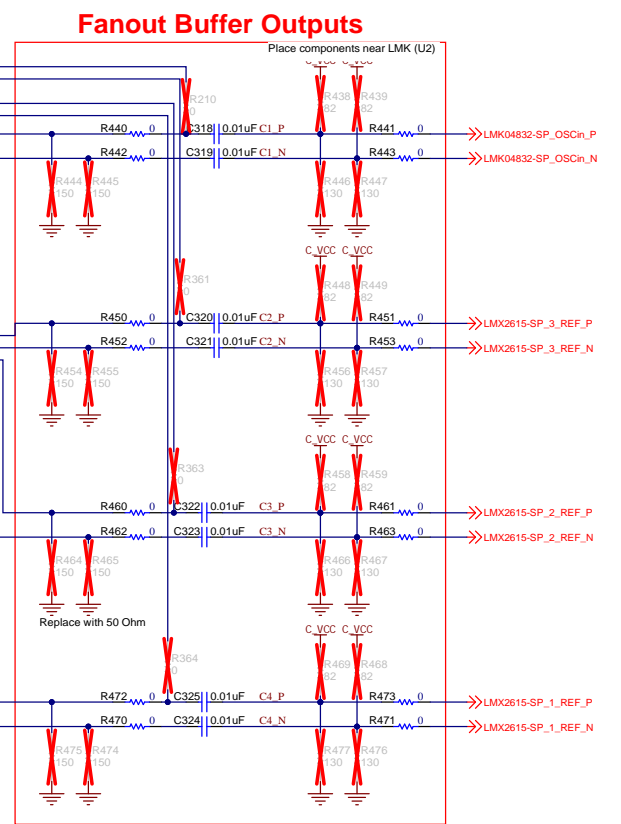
Fanout Buffer Outputs

Place components near LMK (U2)

C_VCC C_VCC

R210
0

R438
82

R439
82

R440 0
C318 0.01uF C1_P
R441 0
LMK04832-SP_OSCin_P

R442 0
C319 0.01uF C1_N
R443 0
LMK04832-SP_OSCin_N

R444
150

R445
150

R446
130

R447
130

C_VCC C_VCC

R361
0

R448
82

R449
82

R450 0
C320 0.01uF C2_P
R451 0
LMX2615-SP_3_REF_P

R452 0
C321 0.01uF C2_N
R453 0
LMX2615-SP_3_REF_N

R454
150

R455
150

R456
130

R457
130

C_VCC C_VCC

R363
0

R458
82

R459
82

R460 0
C322 0.01uF C3_P
R461 0
LMX2615-SP_2_REF_P

R462 0
C323 0.01uF C3_N
R463 0
LMX2615-SP_2_REF_N

R464
150

R465
150

R466
130

R467
130

Replace with 50 Ohm

C_VCC C_VCC

R364
0

R469
82

R468
82

R472 0
C325 0.01uF C4_P
R473 0
LMX2615-SP_1_REF_P

R470 0
C324 0.01uF C4_N
R471 0
LMX2615-SP_1_REF_N

R475
150

R474
150

R477
130

R476
130